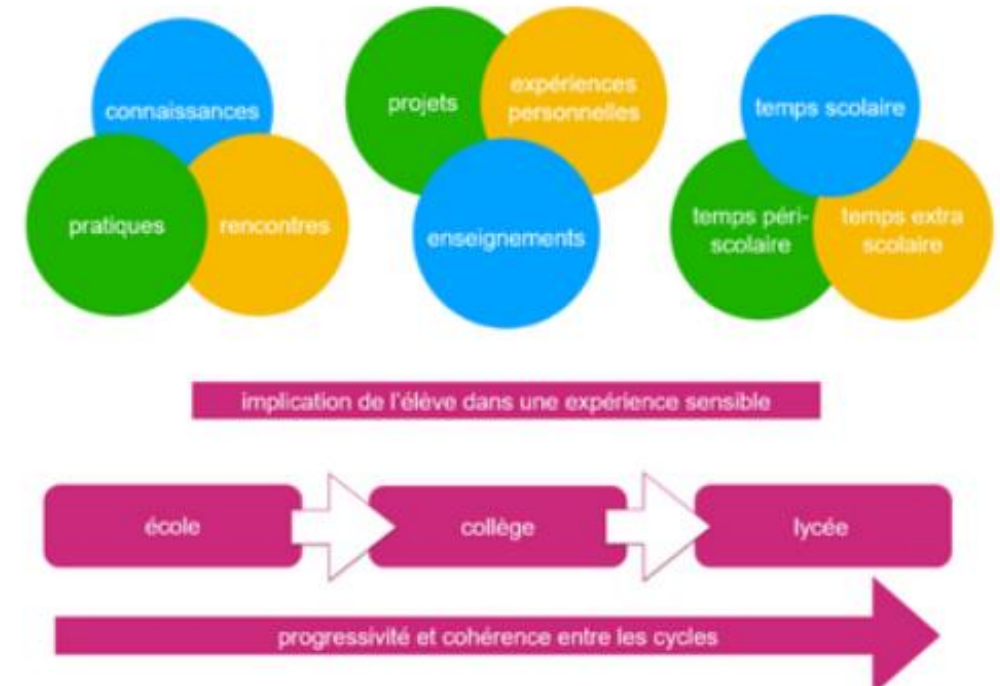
connaissances

pratiques

rencontres

projets

expériences personnelles

enseignements

temps scolaire

temps périscolaire

temps extra scolaire

implication de l'élève dans une expérience sensible

école

collège

lycée

progressivité et cohérence entre les cycles